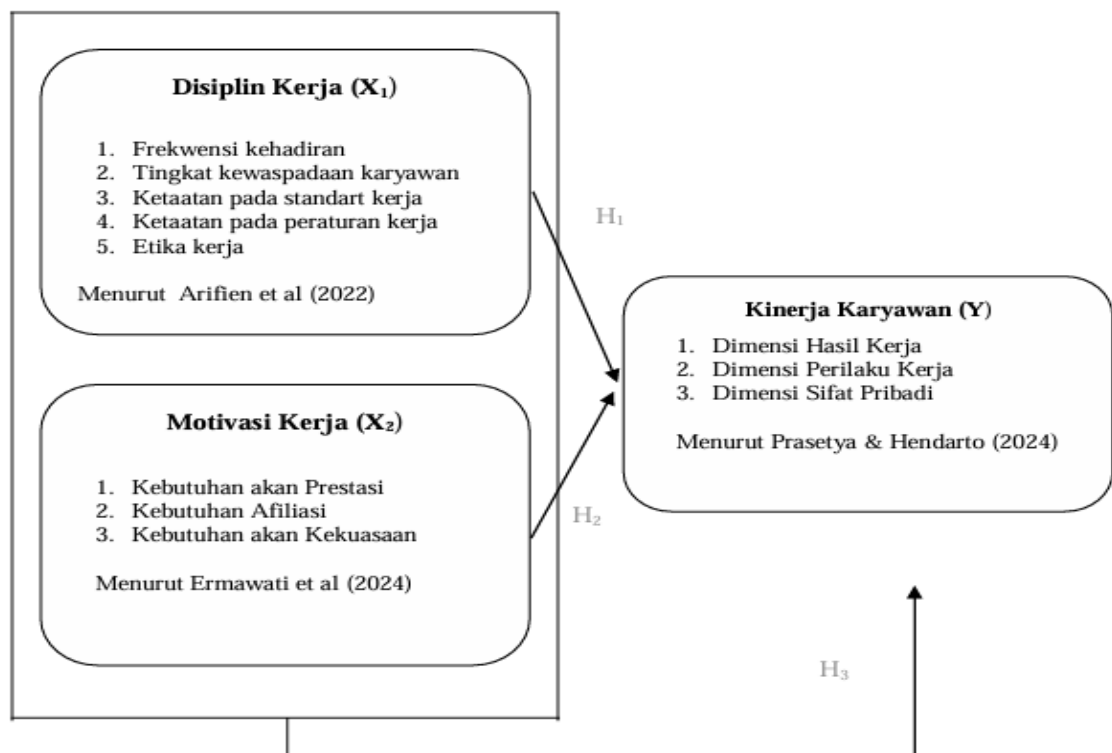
Disiplin Kerja ($X_1$)

1. Frekwensi kehadiran
2. Tingkat kewaspadaan karyawan
3. Ketaatan pada standart kerja
4. Ketaatan pada peraturan kerja
5. Etika kerja

Menurut Arifien et al (2022)

$H_1$

Kinerja Karyawan (Y)

1. Dimensi Hasil Kerja
2. Dimensi Perilaku Kerja
3. Dimensi Sifat Pribadi

Menurut Prasetya & Hendarto (2024)

Motivasi Kerja ($X_2$)

1. Kebutuhan akan Prestasi
2. Kebutuhan Afiliasi
3. Kebutuhan akan Kekuasaan

Menurut Ermawati et al (2024)

$H_2$

$H_3$